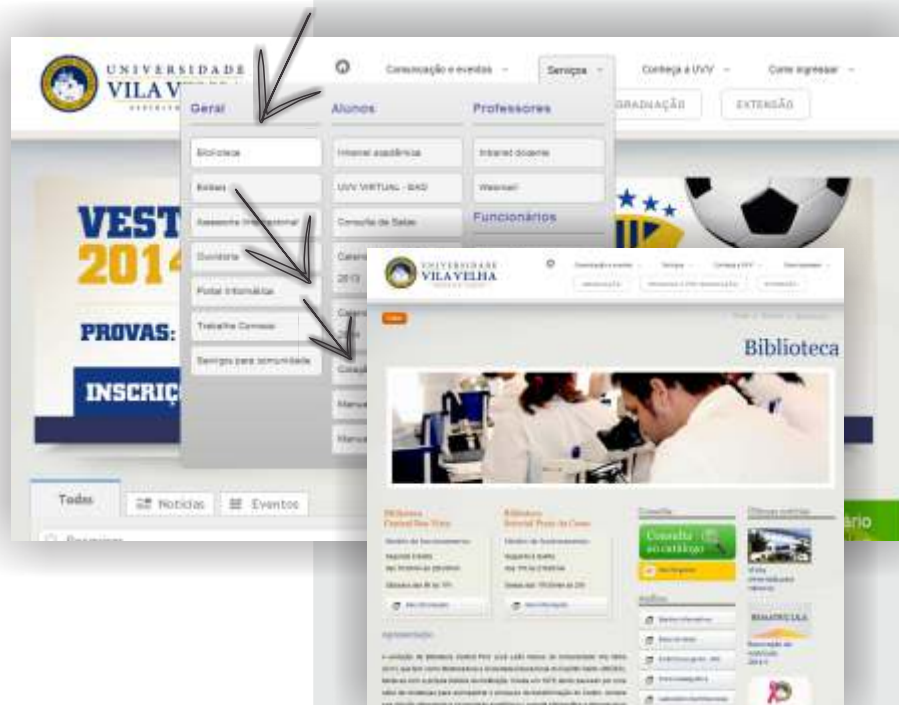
UNIVERSIDADE VILA VE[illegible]

Comunicação e eventos Serviços Conheça a UVV Como ingressar

Geral
Biblioteca
Editais
Assessoria Internacional
Ouvidoria
Portal Informática
Trabalhe Conosco
Serviços para comunidade

Alunos
Intranet acadêmica
UVV VIRTUAL - EAD
Consulta de Salas
Calen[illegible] 2013
Conse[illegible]
Conse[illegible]
Manu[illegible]
Manu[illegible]

Professores
Intranet docente
Webmail
Funcionários

GRADUAÇÃO EXTENSÃO

VEST 2014
PROVAS:
INSCRIÇ

Todos Notícias Eventos

UNIVERSIDADE VILA VELHA

Biblioteca

Biblioteca Central Boa Vista
Biblioteca Setorial Praia da Costa

Consulta
Consulta ao catálogo

Últimas notícias

Apresentação

ario